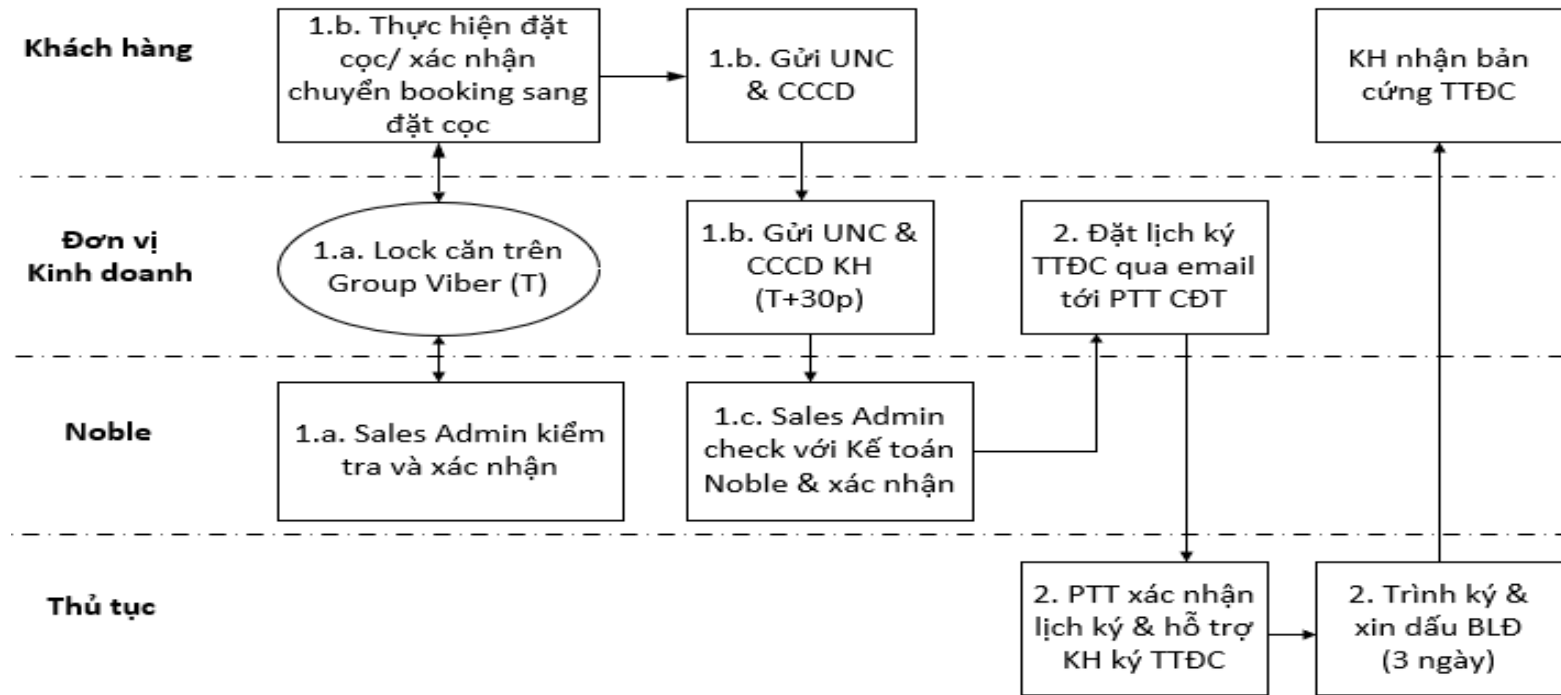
Khách hàng

1.b. Thực hiện đặt cọc/ xác nhận chuyển booking sang đặt cọc

1.b. Gửi UNC & CCCD

KH nhận bản cứng TTĐC

Đơn vị Kinh doanh

1.a. Lock căn trên Group Viber (T)

1.b. Gửi UNC & CCCD KH (T+30p)

2. Đặt lịch ký TTĐC qua email tới PTT CĐT

Noble

1.a. Sales Admin kiểm tra và xác nhận

1.c. Sales Admin check với Kế toán Noble & xác nhận

Thủ tục

2. PTT xác nhận lịch ký & hỗ trợ KH ký TTĐC

2. Trình ký & xin dấu BLĐ (3 ngày)